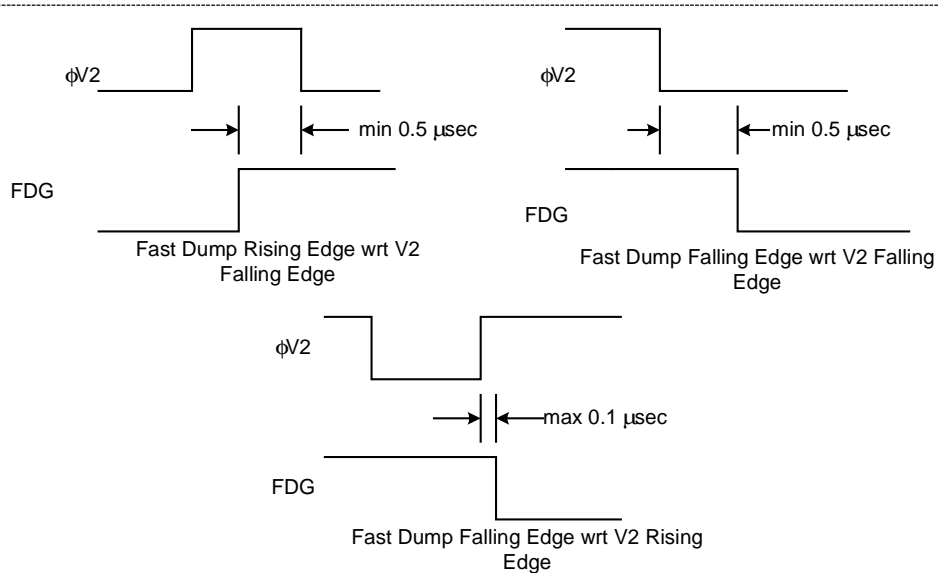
φV2

min 0.5 μsec

FDG

Fast Dump Rising Edge wrt V2 Falling Edge

φV2

min 0.5 μsec

FDG

Fast Dump Falling Edge wrt V2 Falling Edge

φV2

max 0.1 μsec

FDG

Fast Dump Falling Edge wrt V2 Rising Edge